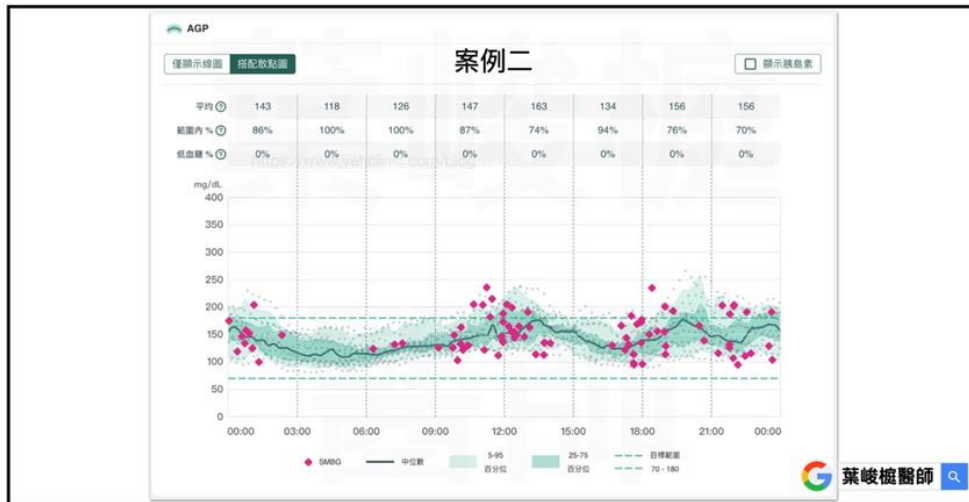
AGP

僅顯示線圖 搭配散點圖

案例二

顯示胰島素

| | | | | | | | | |
|---|---|---|---|---|---|---|---|---|
| 平均 | 143 | 118 | 126 | 147 | 163 | 134 | 156 | 156 |
| 範圍內 % | 86% | 100% | 100% | 87% | 74% | 94% | 76% | 70% |
| 低血糖 % | 0% | 0% | 0% | 0% | 0% | 0% | 0% | 0% |

https://www.yehclinic.com/blog

mg/dL
400
350
300
250
200
150
100
50
0

00:00 03:00 06:00 09:00 12:00 15:00 18:00 21:00 00:00

SMBG 中位數 5-95 百分位 25-75 百分位 目標範圍 70 - 180

葉峻榳醫師